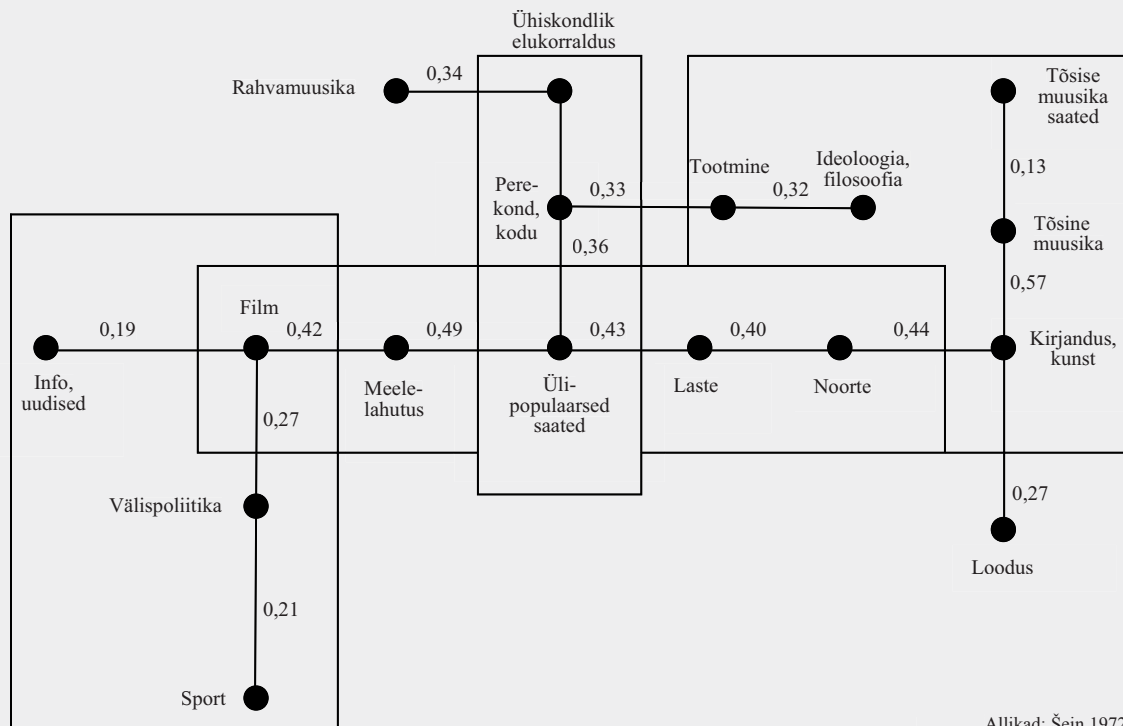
Ühiskondlik elukorraldus

Rahvamuusika 0,34

Tõsise muusika saated

0,13

Tootmine

Ideoloogia, filosoofia

Perekond, kodu 0,33

0,32

Tõsine muusika

0,36

0,57

Film

0,19 0,42 0,49 0,43 0,40 0,44

Info, uudised

Meelelahutus

Üli-populaarsed saated

Laste

Noorte

Kirjandus, kunst

0,27

Välispoliitika

0,27

Loodus

0,21

Sport

Allikad: Šein 1972